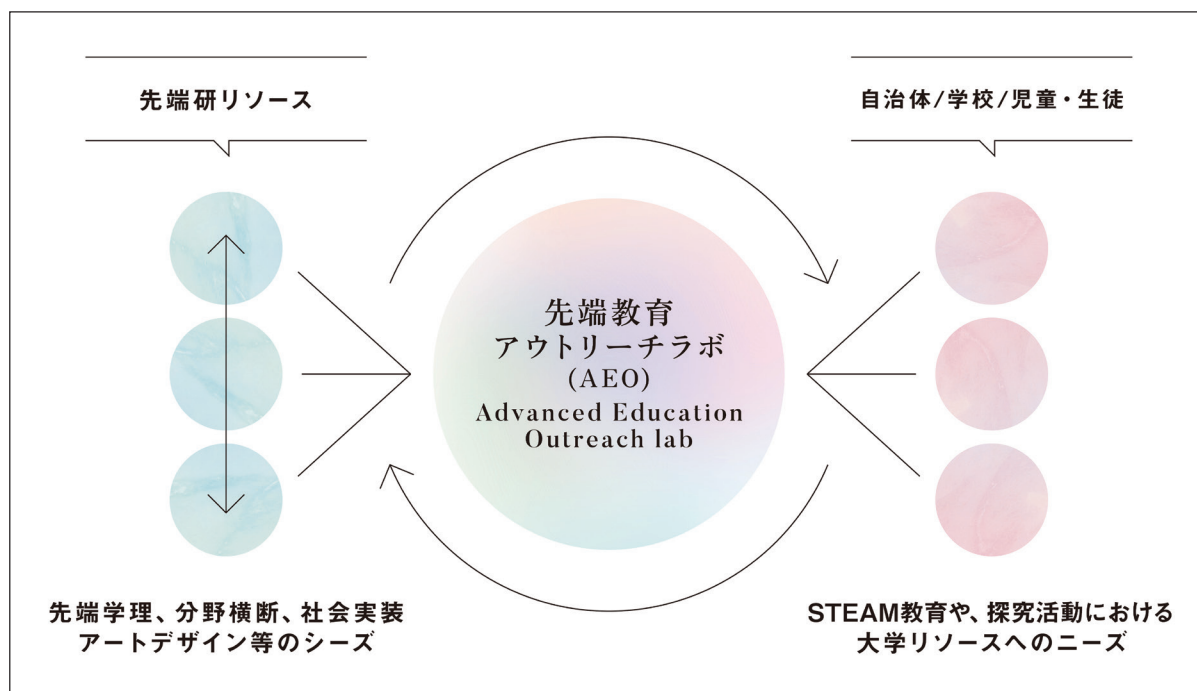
先端研リソース

自治体/学校/児童・生徒

先端教育
アウトリーチラボ
(AEO)
Advanced Education
Outreach lab

先端学理、分野横断、社会実装
アートデザイン等のシーズ

STEAM教育や、探究活動における
大学リソースへのニーズ